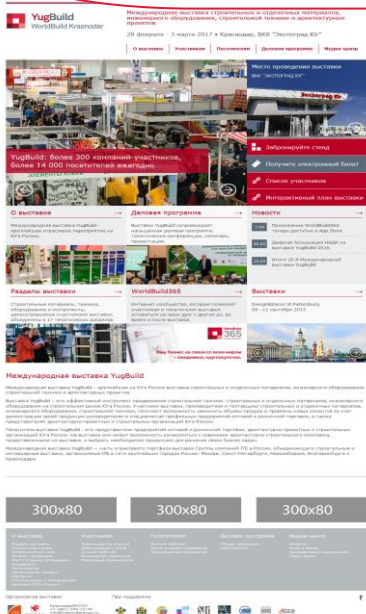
YugBuild
WorldBuild Krasnodar

Международная выставка строительных и отделочных материалов, инженерного оборудования, строительной техники и архитектурных проектов

28 февраля – 3 марта 2017 • Краснодар, ВКК "Экспоград Юг"

О выставке | Участникам | Посетителям | Деловая программа | Медиа центр

Место проведения выставки ВКК "Экспоград Юг"

YugBuild: более 300 компаний-участников, более 14 000 посетителей ежегодно

Забронируйте стенд

Получите электронный билет

Список участников

Интерактивный план выставки

О выставке
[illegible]

Деловая программа
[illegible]

Новости
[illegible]

Разделы выставки
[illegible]

WorldBuild365
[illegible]

Выставки
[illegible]

Международная выставка YugBuild

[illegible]

300x80

300x80

300x80

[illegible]